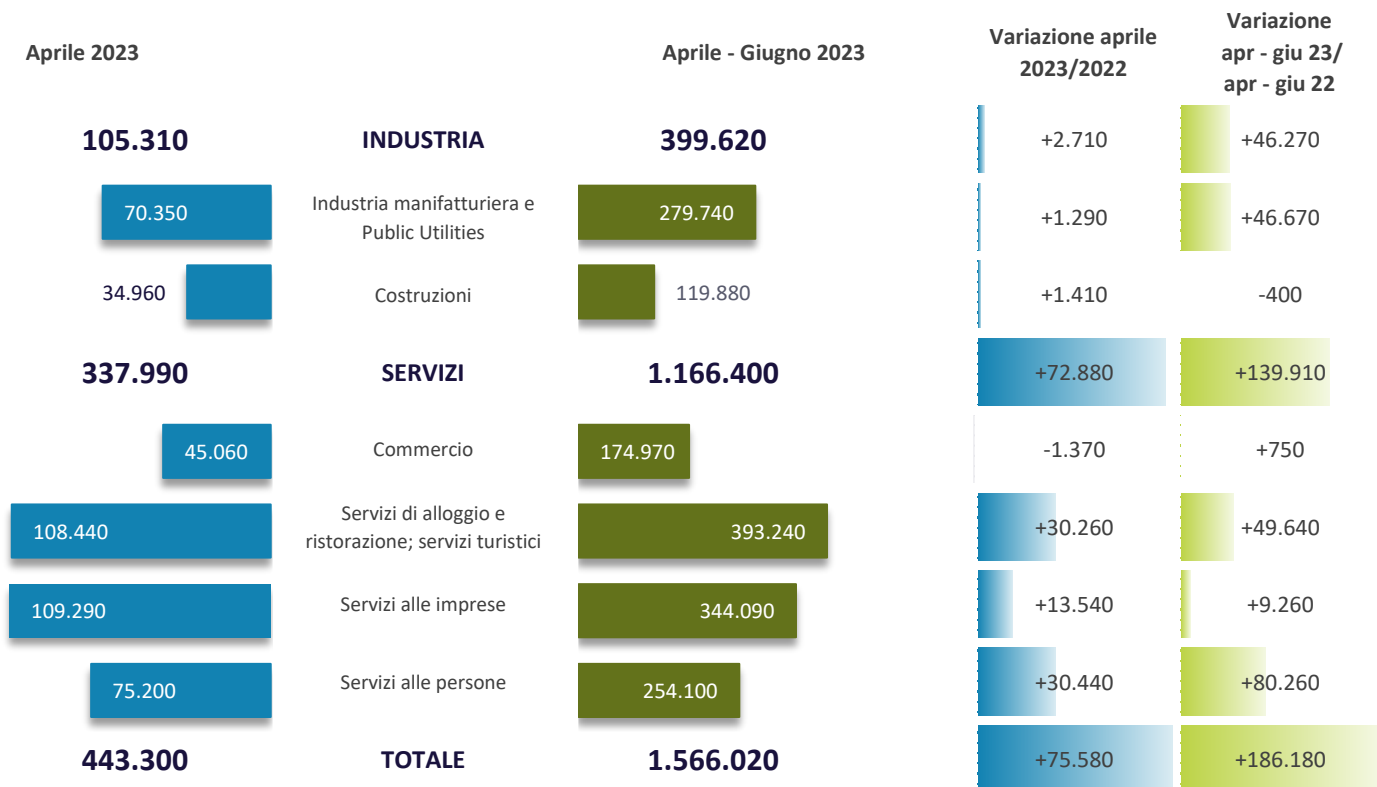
| Aprile 2023 | | Aprile - Giugno 2023 | Variazione aprile 2023/2022 | Variazione apr - giu 23/ apr - giu 22 |
|---|---|---|---|---|
| 105.310 | INDUSTRIA | 399.620 | +2.710 | +46.270 |
| 70.350 | Industria manifatturiera e Public Utilities | 279.740 | +1.290 | +46.670 |
| 34.960 | Costruzioni | 119.880 | +1.410 | -400 |
| 337.990 | SERVIZI | 1.166.400 | +72.880 | +139.910 |
| 45.060 | Commercio | 174.970 | -1.370 | +750 |
| 108.440 | Servizi di alloggio e ristorazione; servizi turistici | 393.240 | +30.260 | +49.640 |
| 109.290 | Servizi alle imprese | 344.090 | +13.540 | +9.260 |
| 75.200 | Servizi alle persone | 254.100 | +30.440 | +80.260 |
| 443.300 | TOTALE | 1.566.020 | +75.580 | +186.180 |